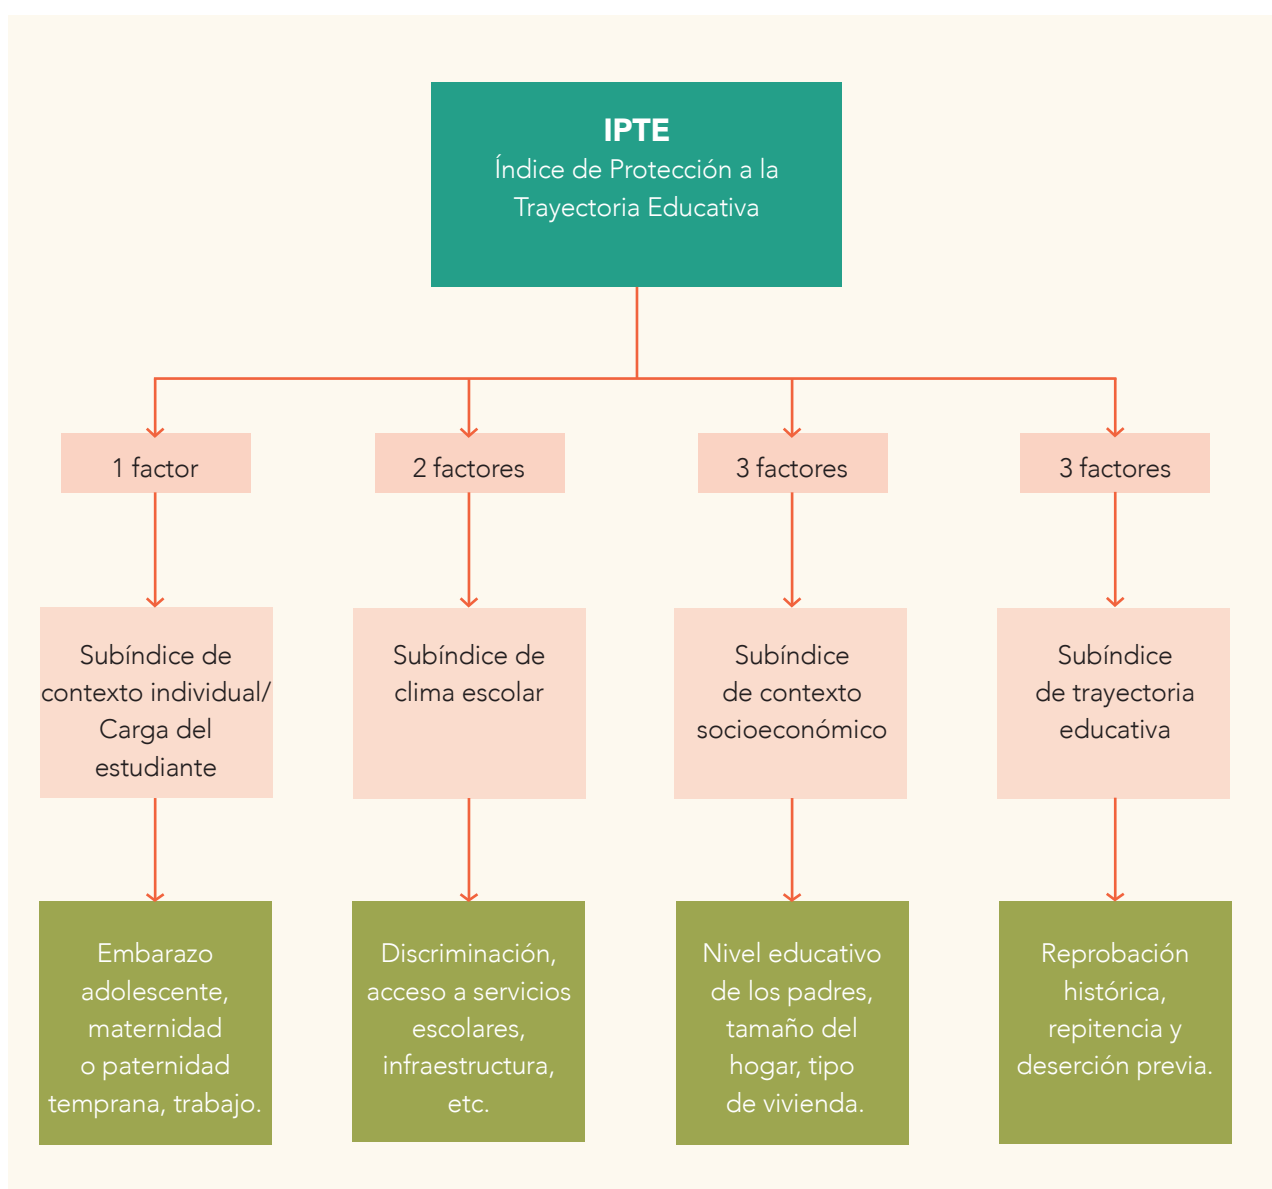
IPTE
Índice de Protección a la Trayectoria Educativa

1 factor

2 factores

3 factores

3 factores

Subíndice de contexto individual/ Carga del estudiante

Subíndice de clima escolar

Subíndice de contexto socioeconómico

Subíndice de trayectoria educativa

Embarazo adolescente, maternidad o paternidad temprana, trabajo.

Discriminación, acceso a servicios escolares, infraestructura, etc.

Nivel educativo de los padres, tamaño del hogar, tipo de vivienda.

Reprobación histórica, repitencia y deserción previa.